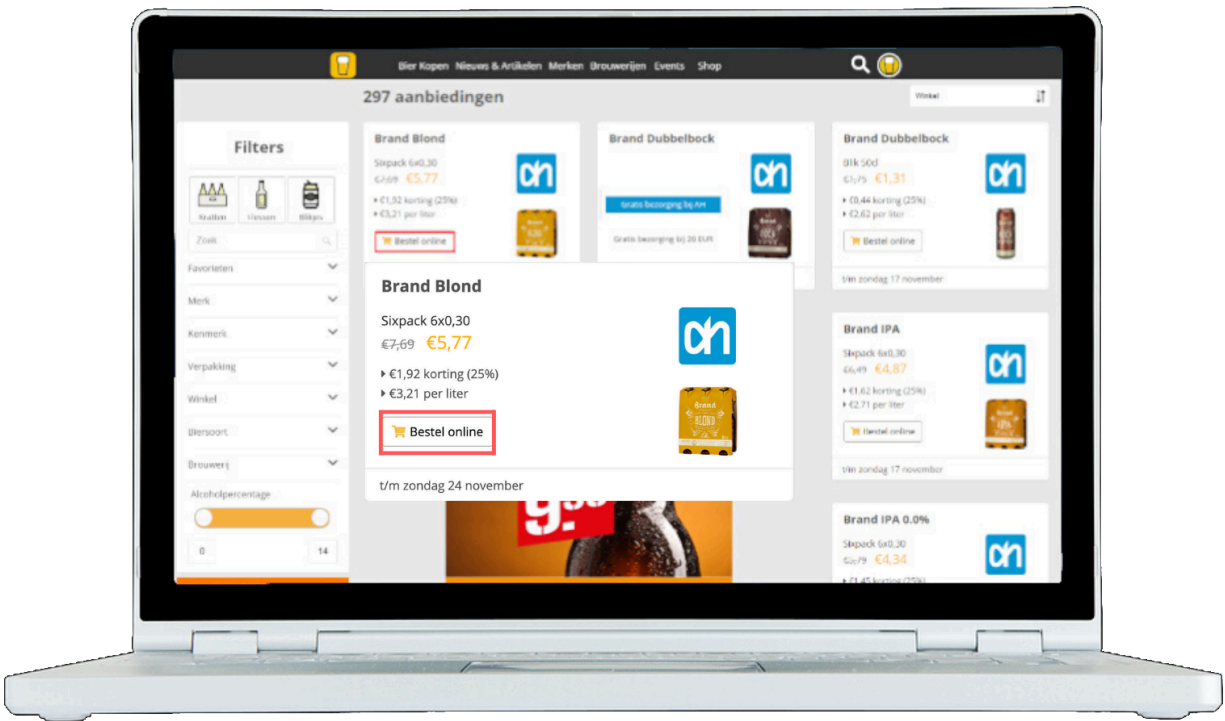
Bier Kopen Nieuws & Artikelen Merken Brouwerijen Events Shop

297 aanbiedingen

Winkel

Filters

Kratten Flessen Blikjes

Zoek

Favorieten

Merk

Kenmerk

Verpakking

Winkel

Biersoort

Brouwerij

Alcoholpercentage

0

14

Brand Blond

Sixpack 6x0,30

€7,69 €5,77

€1,92 korting (25%)

€3,21 per liter

Bestel online

Brand Dubbelbock

Gratis bezorging bij AH

Gratis bezorging bij 20 EUR

Brand Dubbelbock

Blik 50cl

€1,75 €1,31

€0,44 korting (25%)

€2,62 per liter

Bestel online

t/m zondag 17 november

Brand Blond

Sixpack 6x0,30

€7,69 €5,77

€1,92 korting (25%)

€3,21 per liter

Bestel online

t/m zondag 24 november

Brand IPA

Sixpack 6x0,30

€6,49 €4,87

€1,62 korting (25%)

€2,71 per liter

Bestel online

t/m zondag 17 november

Brand IPA 0.0%

Sixpack 6x0,30

€5,79 €4,34

€1,45 korting (25%)